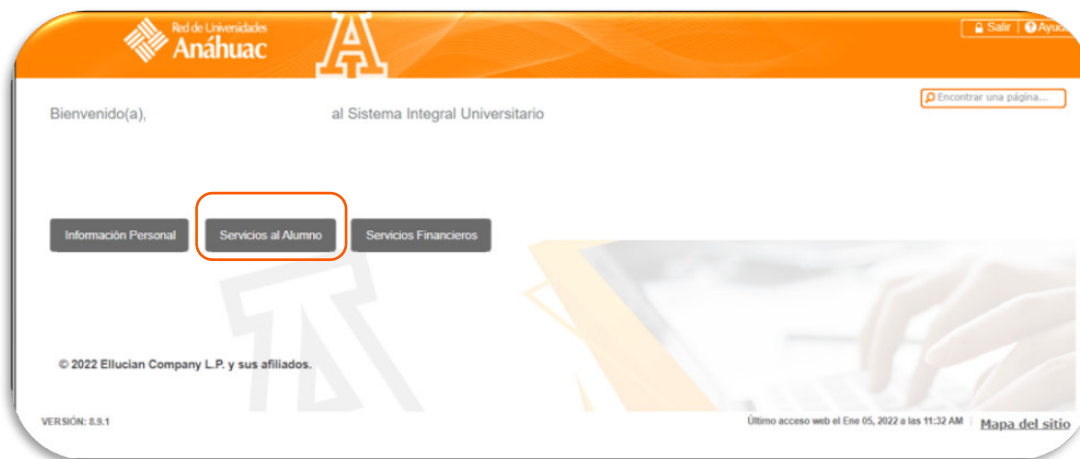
Red de Universidades
Anáhuac

A

Salir | Ayud

Encontrar una página...

Bienvenido(a), al Sistema Integral Universitario

Información Personal

Servicios al Alumno

Servicios Financieros

© 2022 Ellucian Company L.P. y sus afiliados.

VERSIÓN: 8.9.1

Último acceso web el Ene 05, 2022 a las 11:32 AM

Mapa del sitio